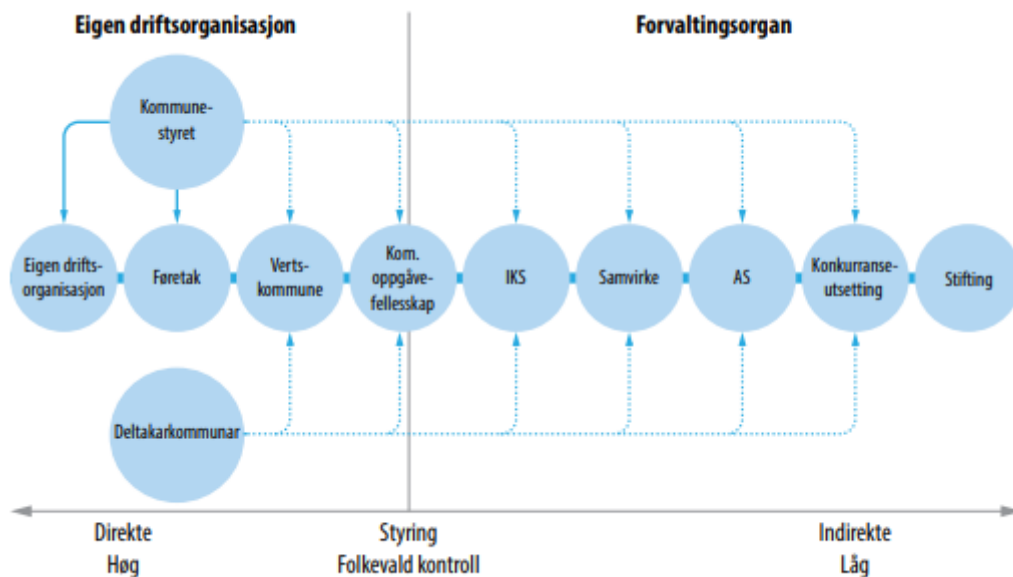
Eigen driftsorganisasjon

Forvaltingsorgan

Kommune-
styret

Eigen drifts-
organisasjon

Føretak

Verts-
kommune

Kom.
oppgåve-
fellesskap

IKS

Samvirke

AS

Konkurranse-
utsetting

Stifting

Deltakarkommunar

Direkte
Høg

Styring
Folkevald kontroll

Indirekte
Låg